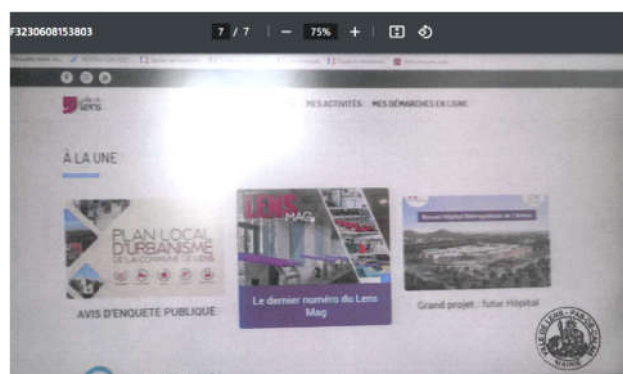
F3230608153803 7 / 7 — 75% +

Ville de LENS

MES ACTIVITÉS MES DÉMARCHES EN LIGNE

À LA UNE

PLAN LOCAL D'URBANISME DE LA COMMUNE DE LENS

AVIS D'ENQUETE PUBLIQUE

LENS MAG

Le dernier numéro du Lens Mag

Nouvel Hôpital Métropolitain de l'Artois

Grand projet : futur Hôpital

VILLE DE LENS · PAS-DE-CALAIS · MAIRIE